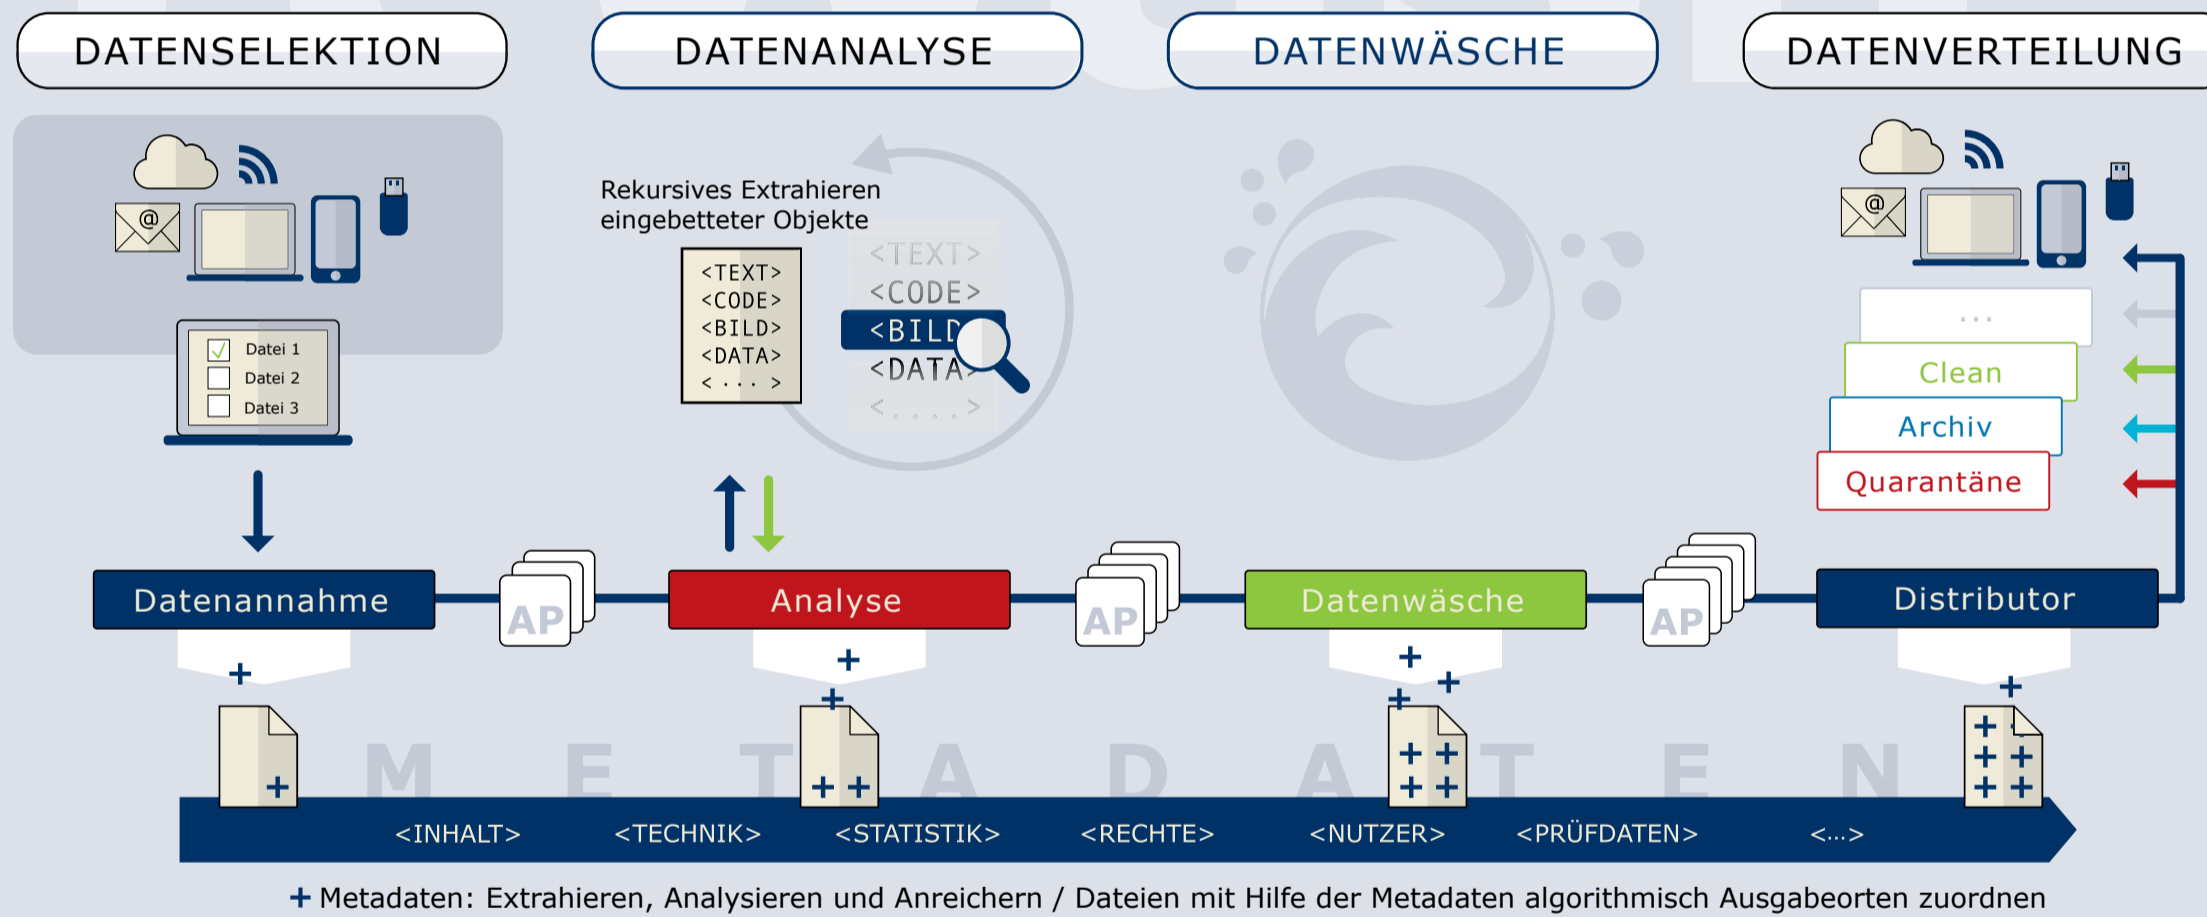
DATENSELEKTION

DATENANALYSE

DATENWÄSCHE

DATENVERTEILUNG

Datei 1
Datei 2
Datei 3

Rekursives Extrahieren eingebetteter Objekte

<TEXT>
<CODE>
<BILD>
<DATA>
< . . . >

<TEXT>
<CODE>
<BILD
<DATA>
< . . . . >

...
Clean
Archiv
Quarantäne

Datenannahme

AP

Analyse

AP

Datenwäsche

AP

Distributor

+

M E T A D A T E N

<INHALT> <TECHNIK> <STATISTIK> <RECHTE> <NUTZER> <PRÜFDATEN> <...>

+ Metadaten: Extrahieren, Analysieren und Anreichern / Dateien mit Hilfe der Metadaten algorithmisch Ausgabeorten zuordnen